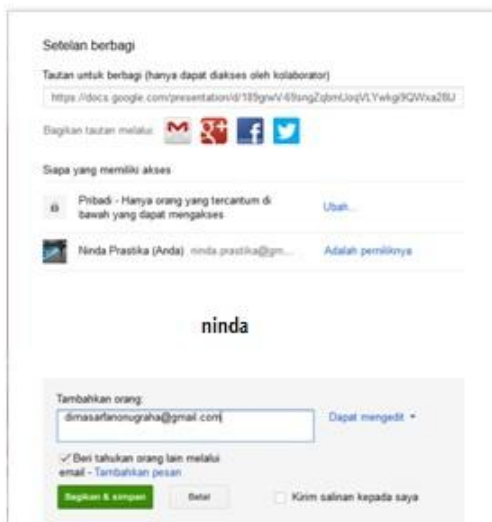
Setelan berbagi

Tautan untuk berbagi (hanya dapat diakses oleh kolaborator)

https://docs.google.com/presentation/d/189gnvV-69sngZqbmUoqVLYwkgi9QWxa28U

Bagikan tautan melalui:

Siapa yang memiliki akses

Pribadi - Hanya orang yang tercantum di bawah yang dapat mengakses

Ubah...

Ninda Prastika (Anda) ninda.prastika@gm...

Adalah pemiliknya

ninda

Tambahkan orang:

dimasarfanonugraha@gmail.com

Dapat mengedit

Beri tahukan orang lain melalui email - Tambahkan pesan

Bagikan & simpan

Batal

Kirim salinan kepada saya